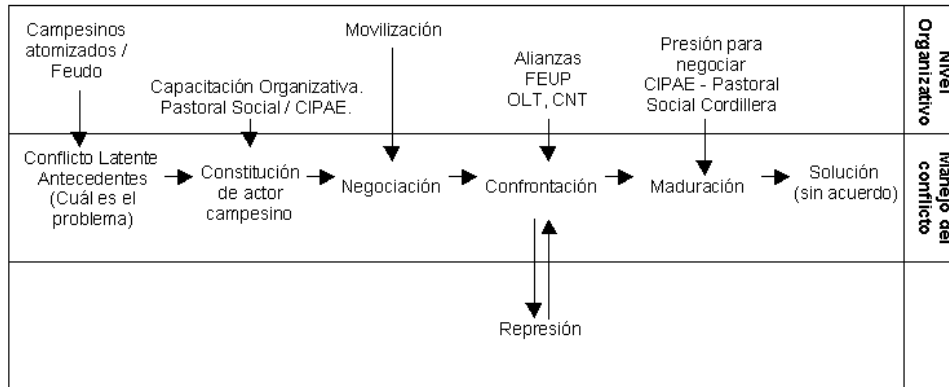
Campesinos atomizados / Feudo

Capacitación Organizativa. Pastoral Social / CIPAE.

Movilización

Alianzas FEUP OLT, CNT

Presión para negociar CIPAE - Pastoral Social Cordillera

Nivel Organizativo

Conflicto Latente Antecedentes (Cuál es el problema)

Constitución de actor campesino

Negociación

Confrontación

Maduración

Solución (sin acuerdo)

Manejo del conflicto

Represión